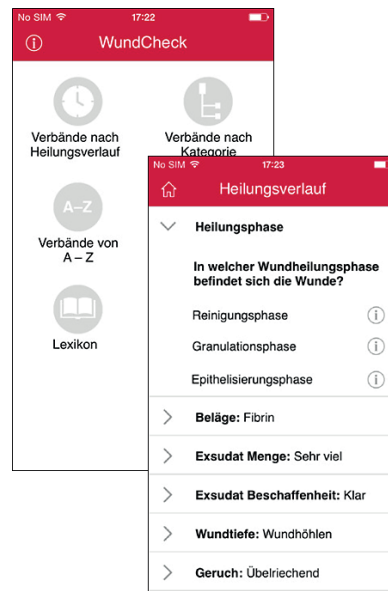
No SIM 17:22

WundCheck

Verbände nach Heilungsverlauf

Verbände nach Kategorie

A–Z

Verbände von A – Z

Lexikon

No SIM 17:23

Heilungsverlauf

Heilungsphase

In welcher Wundheilungsphase befindet sich die Wunde?

Reinigungsphase

Granulationsphase

Epithelisierungsphase

Beläge: Fibrin

Exsudat Menge: Sehr viel

Exsudat Beschaffenheit: Klar

Wundtiefe: Wundhöhlen

Geruch: Übelriechend